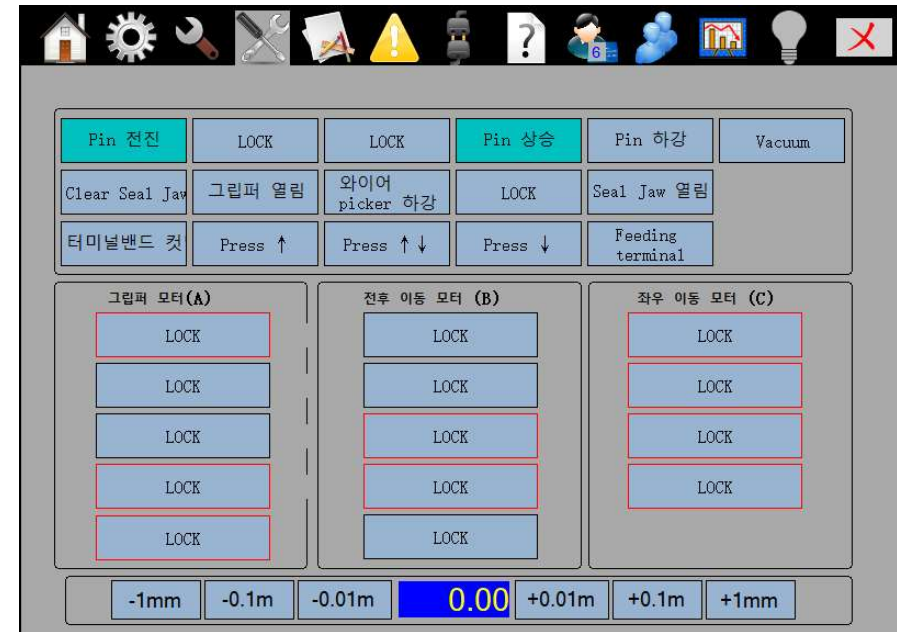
6

| Pin 전진 | LOCK | LOCK | Pin 상승 | Pin 하강 | Vacuum |
|---|---|---|---|---|---|
| Clear Seal Jaw | 그립퍼 열림 | 와이어 picker 하강 | LOCK | Seal Jaw 열림 | |
| 터미널밴드 컷 | Press ↑ | Press ↑↓ | Press ↓ | Feeding terminal | |

그립퍼 모터(A)

LOCK
LOCK
LOCK
LOCK
LOCK

전후 이동 모터 (B)

LOCK
LOCK
LOCK
LOCK
LOCK

좌우 이동 모터 (C)

LOCK
LOCK
LOCK
LOCK

-1mm | -0.1m | -0.01m | 0.00 | +0.01m | +0.1m | +1mm